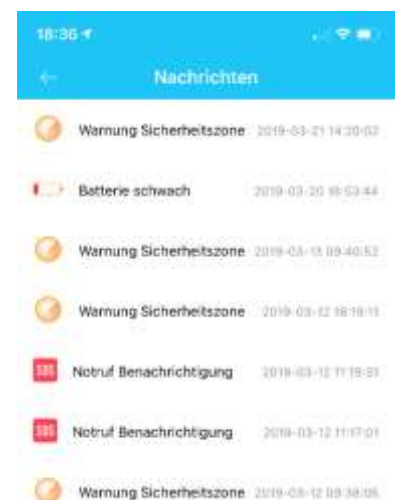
18:36

Nachrichten

Warnung Sicherheitszone 2019-03-21 14:20:02

Batterie schwach 2019-03-20 18:53:44

Warnung Sicherheitszone 2019-03-15 09:40:52

Warnung Sicherheitszone 2019-03-12 18:19:11

SOS Notruf Benachrichtigung 2019-03-12 11:19:01

SOS Notruf Benachrichtigung 2019-03-12 11:17:01

Warnung Sicherheitszone 2019-03-12 09:38:05